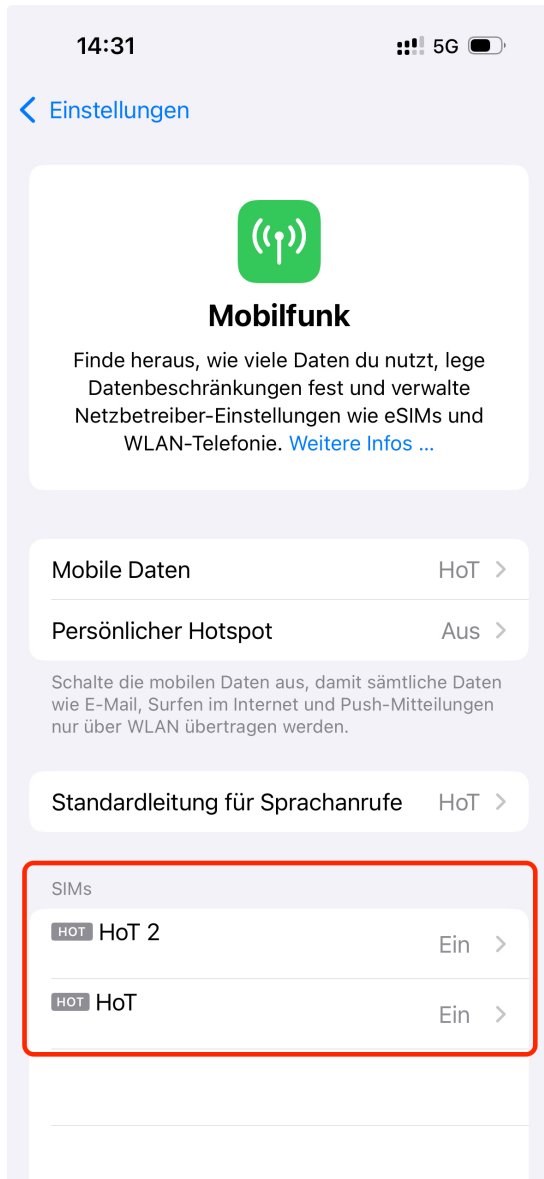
14:31

5G

Einstellungen

Mobilfunk

Finde heraus, wie viele Daten du nutzt, lege Datenbeschränkungen fest und verwalte Netzbetreiber-Einstellungen wie eSIMs und WLAN-Telefonie. Weitere Infos ...

Mobile Daten HoT

Persönlicher Hotspot Aus

Schalte die mobilen Daten aus, damit sämtliche Daten wie E-Mail, Surfen im Internet und Push-Mitteilungen nur über WLAN übertragen werden.

Standardleitung für Sprachanrufe HoT

SIMs

HOT HoT 2 Ein

HOT HoT Ein